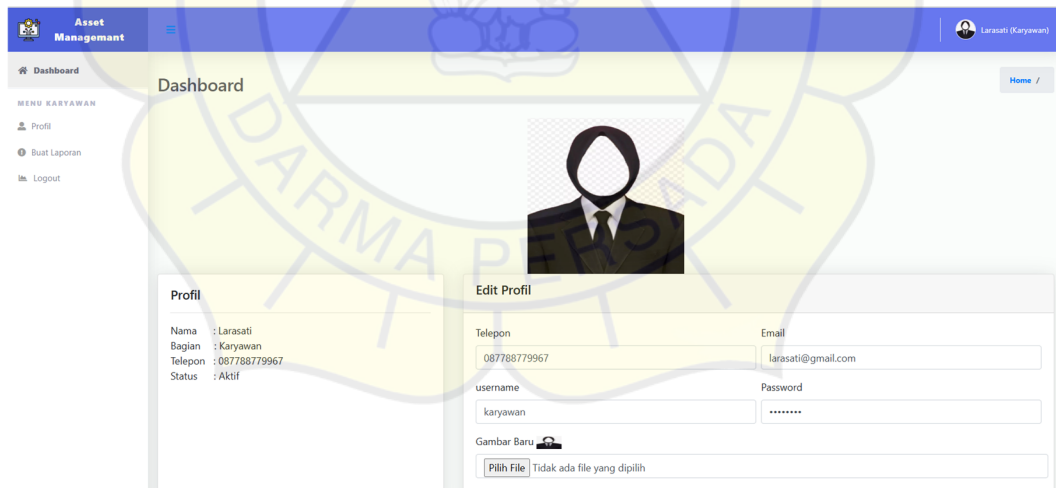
Asset Managemant

Larasati (Karyawan)

Dashboard

MENU KARYAWAN

Profil

Buat Laporan

Logout

Dashboard

Home /

DARMA PERSADA

Profil

Nama : Larasati
Bagian : Karyawan
Telepon : 087788779967
Status : Aktif

Edit Profil

Telepon

087788779967

Email

larasati@gmail.com

username

karyawan

Password

•••••••••

Gambar Baru

Pilih File Tidak ada file yang dipilih